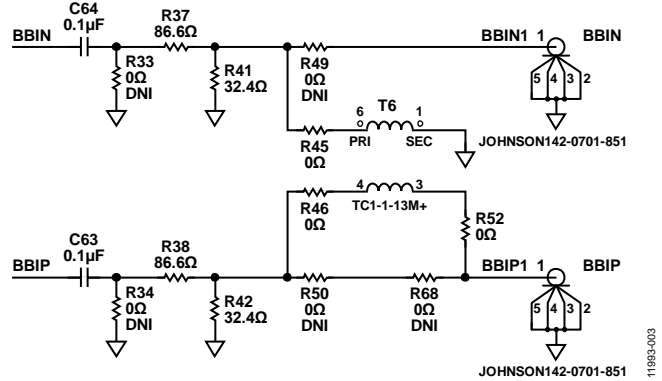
BBIN
C64
0.1µF
R37
86.6Ω
R33
0Ω
DNI
R41
32.4Ω
R49
0Ω
DNI
BBIN1 1
BBIN
5 4 3 2
6
T6
1
R45
0Ω
PRI
SEC
JOHNSON142-0701-851

4
3
R46
0Ω
TC1-1-13M+
R52
0Ω
BBIP
C63
0.1µF
R38
86.6Ω
R34
0Ω
DNI
R42
32.4Ω
R50
0Ω
DNI
R68
0Ω
DNI
BBIP1 1
BBIP
5 4 3 2
JOHNSON142-0701-851
11993-003